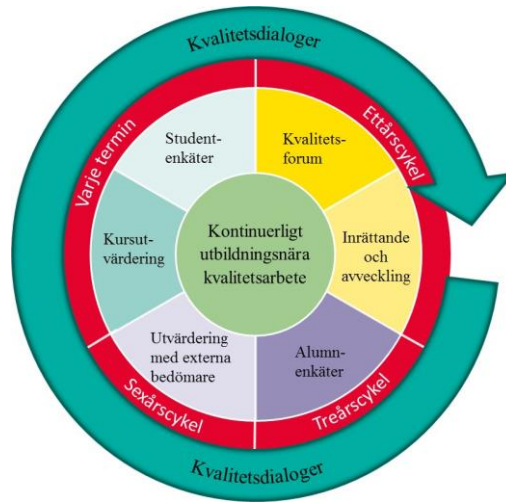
Kvalitetsdialoger

Varje termin

Ettårscykel

Student-enkäter

Kvalitets-forum

Kursut-värdering

Kontinuerligt utbildningsnära kvalitetsarbete

Inrättande och avveckling

Utvärdering med externa bedömare

Alumn-enkäter

Sexårscykel

Treårscykel

Kvalitetsdialoger